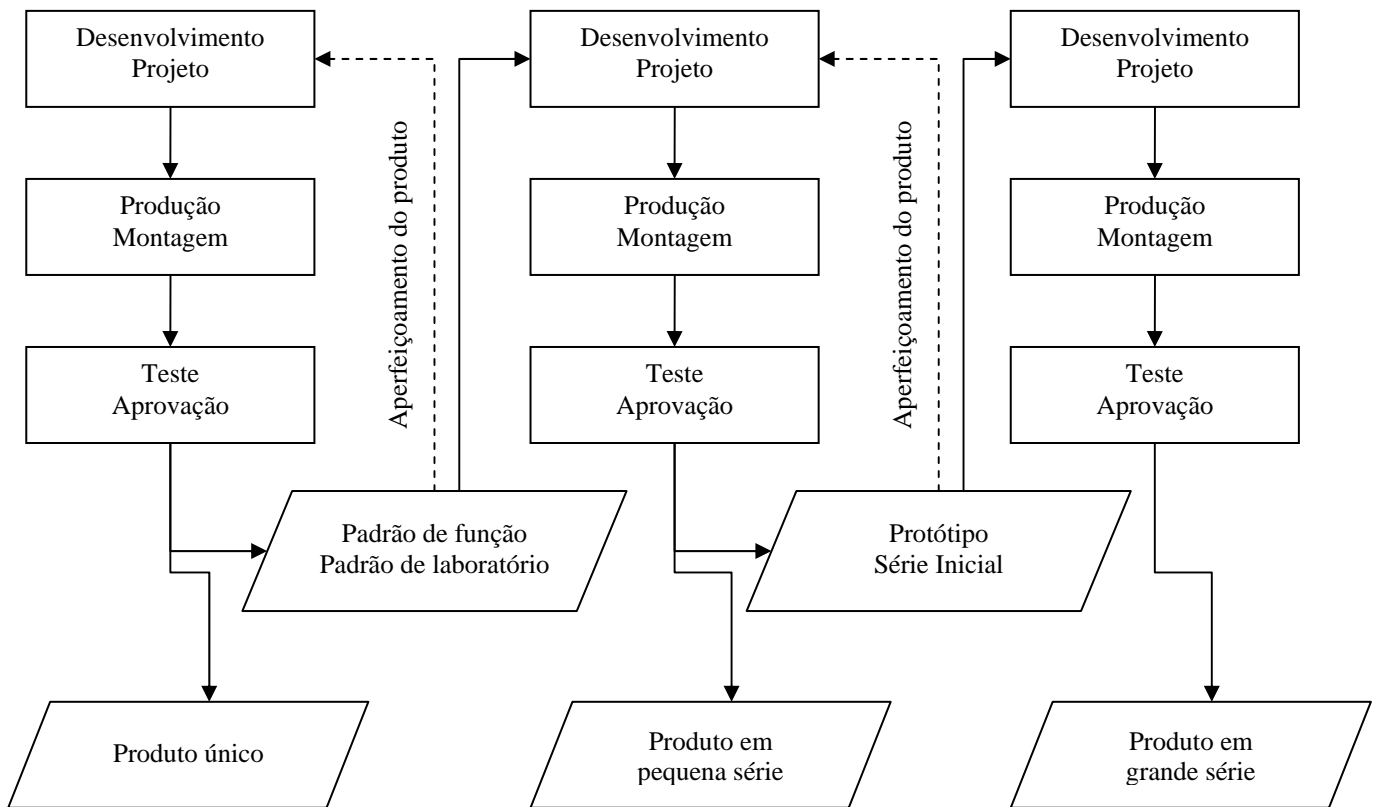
Desenvolvimento
Projeto

Produção
Montagem

Teste
Aprovação

Produto único

Aperfeiçoamento do produto

Padrão de função
Padrão de laboratório

Desenvolvimento
Projeto

Produção
Montagem

Teste
Aprovação

Produto em
pequena série

Aperfeiçoamento do produto

Protótipo
Série Inicial

Desenvolvimento
Projeto

Produção
Montagem

Teste
Aprovação

Produto em
grande série